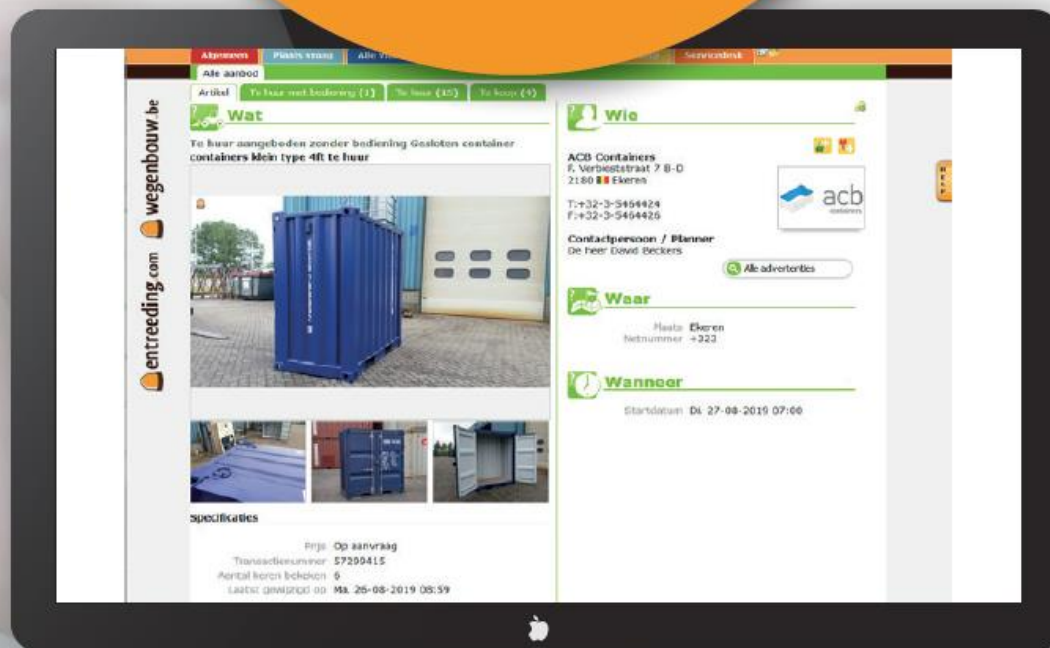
Algemeen Plaats vraag Alle v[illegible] Servicedesk

Alle aanbod

Artikel Te huur met bediening (1) Te huur (45) Te koop (4)

entreeding.com wegenbouw.be

Wat

Te huur aangeboden zonder bediening Gesloten container
containers klein type 4ft te huur

Specificaties

Prijs Op aanvraag
Transactienummer 57290415
Aantal keren bekeken 6
Laatst gewijzigd op Ma. 26-08-2019 08:59

Wie

ACB Containers
F. Verbiest­straat 7 B-D
2180 Ekeren

T:+32-3-5464424
F:+32-3-5464425

acb containers

Contactpersoon / Planner
De heer David Beckers

Alle advertenties

Waar

Plaats Ekeren
Netnummer +323

Wanneer

Startdatum Di. 27-08-2019 07:00

HELP